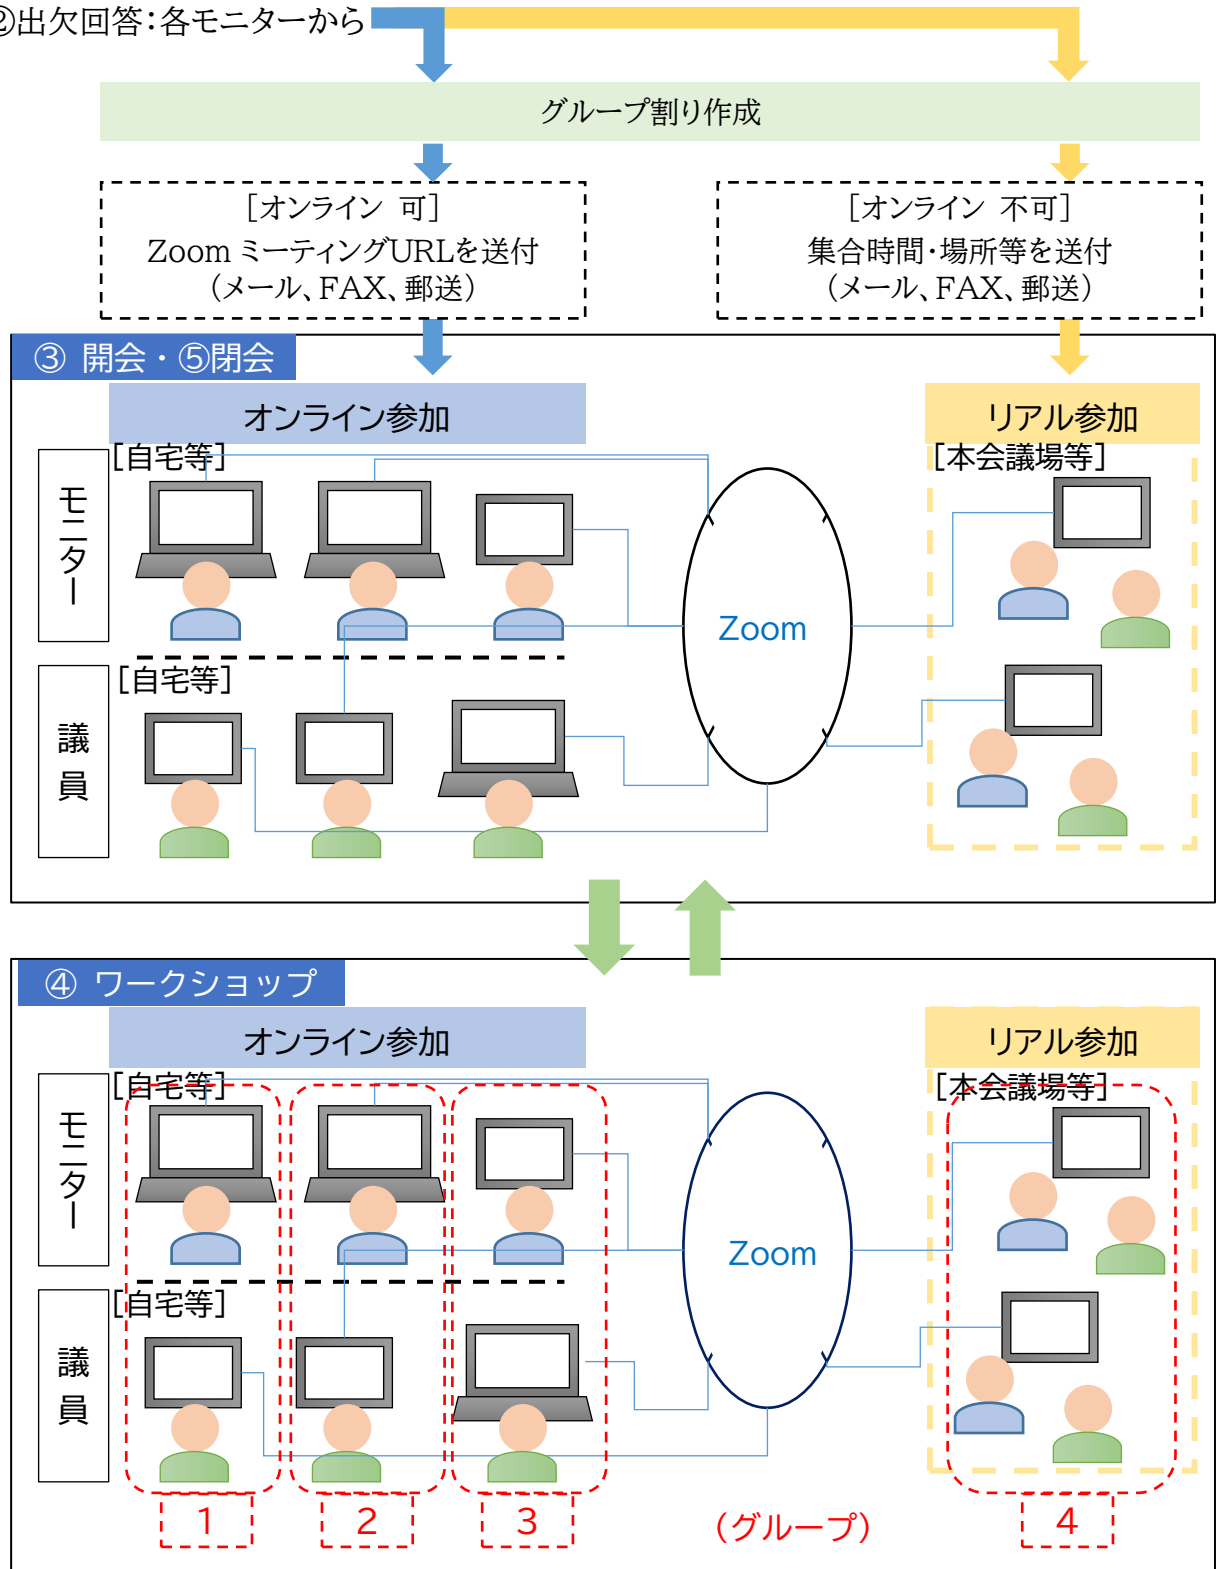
②出欠回答：各モニターから

グループ割り作成

［オンライン　可］
Zoom ミーティングURLを送付
（メール、FAX、郵送）

［オンライン　不可］
集合時間・場所等を送付
（メール、FAX、郵送）

③ 開会・⑤閉会

オンライン参加

リアル参加

［自宅等］

［本会議場等］

モニター

Zoom

［自宅等］

議員

④ ワークショップ

オンライン参加

リアル参加

［自宅等］

［本会議場等］

モニター

Zoom

［自宅等］

議員

1

2

3

（グループ）

4